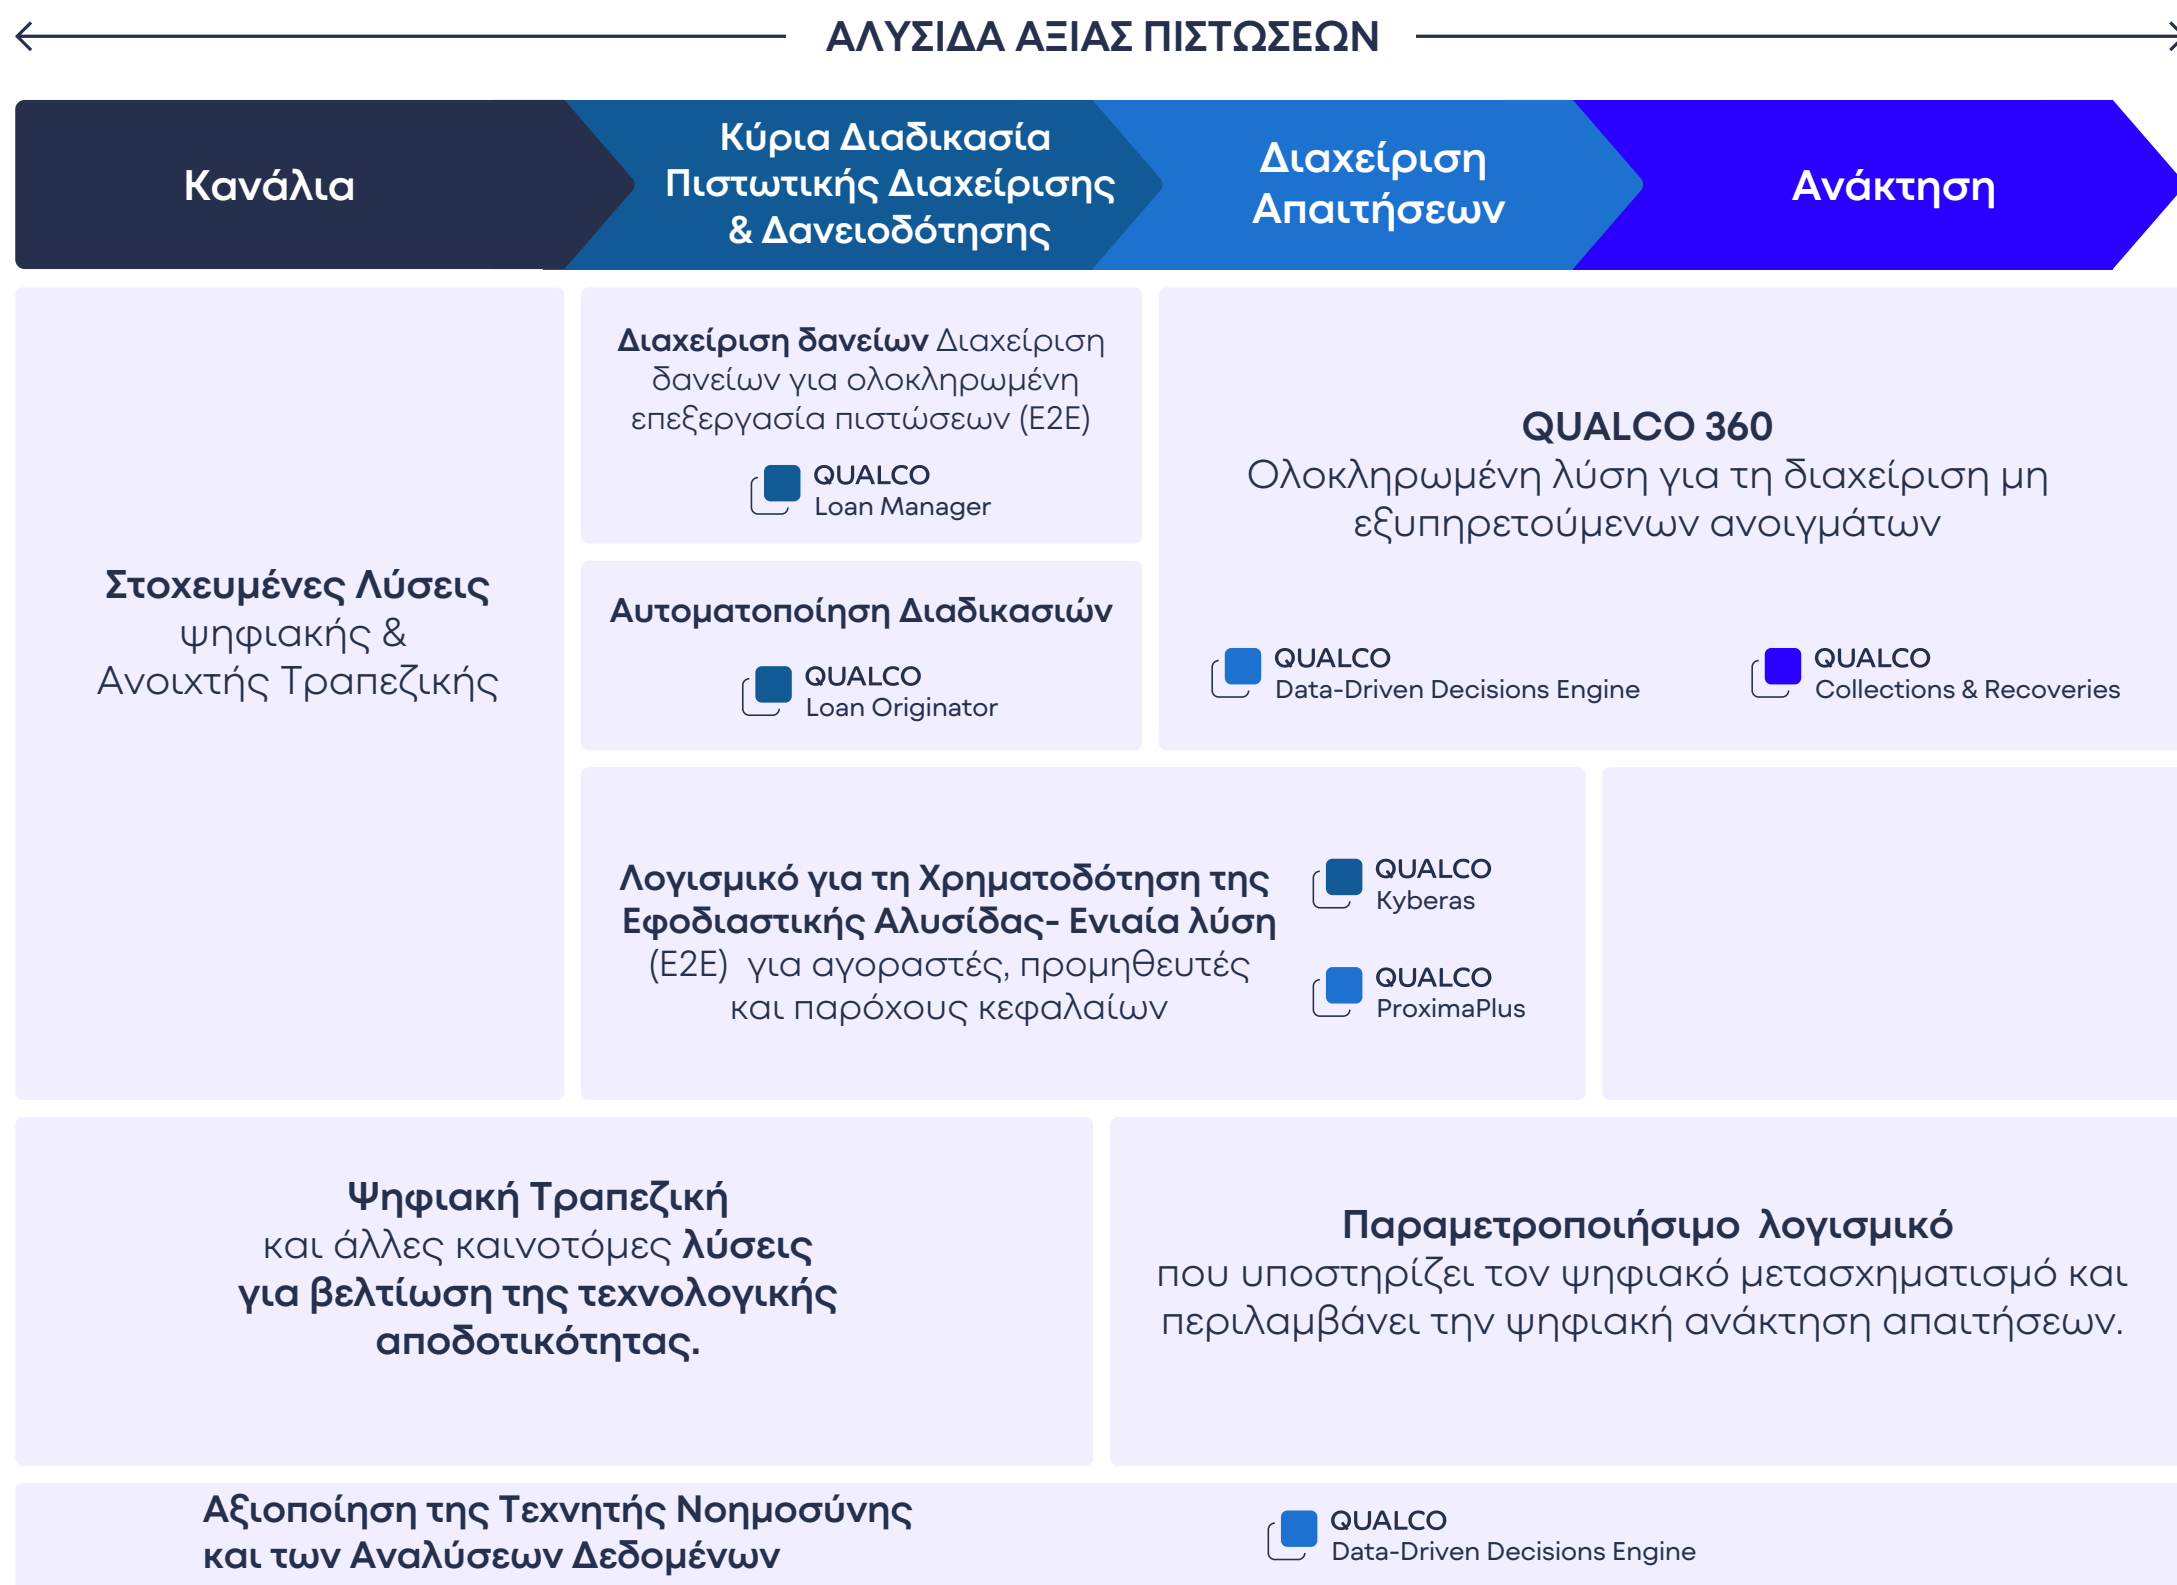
ΑΛΥΣΙΔΑ ΑΞΙΑΣ ΠΙΣΤΩΣΕΩΝ

Κανάλια

Κύρια Διαδικασία Πιστωτικής Διαχείρισης & Δανειοδότησης

Διαχείριση Απαιτήσεων

Ανάκτηση

Στοχευμένες Λύσεις ψηφιακής & Ανοιχτής Τραπεζικής

Διαχείριση δανείων Διαχείριση δανείων για ολοκληρωμένη επεξεργασία πιστώσεων (E2E)

QUALCO Loan Manager

Αυτοματοποίηση Διαδικασιών

QUALCO Loan Originator

QUALCO 360
Ολοκληρωμένη λύση για τη διαχείριση μη εξυπηρετούμενων ανοιγμάτων

QUALCO Data-Driven Decisions Engine

QUALCO Collections & Recoveries

Λογισμικό για τη Χρηματοδότηση της Εφοδιαστικής Αλυσίδας- Ενιαία λύση (E2E) για αγοραστές, προμηθευτές και παρόχους κεφαλαίων

QUALCO Kyberas

QUALCO ProximaPlus

Ψηφιακή Τραπεζική και άλλες καινοτόμες λύσεις για βελτίωση της τεχνολογικής αποδοτικότητας.

Παραμετροποιήσιμο λογισμικό που υποστηρίζει τον ψηφιακό μετασχηματισμό και περιλαμβάνει την ψηφιακή ανάκτηση απαιτήσεων.

Αξιοποίηση της Τεχνητής Νοημοσύνης και των Αναλύσεων Δεδομένων

QUALCO Data-Driven Decisions Engine